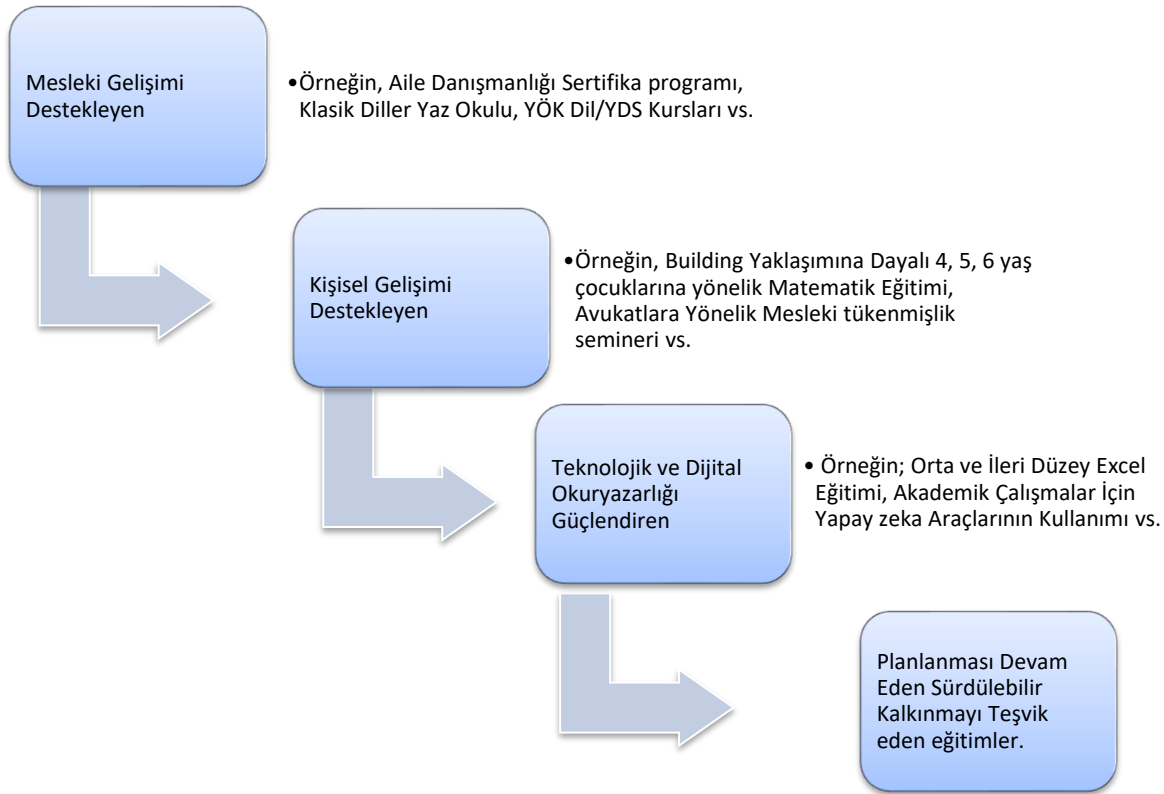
Mesleki Gelişimi Destekleyen

•Örneğin, Aile Danışmanlığı Sertifika programı, Klasik Diller Yaz Okulu, YÖK Dil/YDS Kursları vs.

Kişisel Gelişimi Destekleyen

•Örneğin, Building Yaklaşımına Dayalı 4, 5, 6 yaş çocuklarına yönelik Matematik Eğitimi, Avukatlara Yönelik Mesleki tükenmişlik semineri vs.

Teknolojik ve Dijital Okuryazarlığı Güçlendiren

• Örneğin; Orta ve İleri Düzey Excel Eğitimi, Akademik Çalışmalar İçin Yapay zeka Araçlarının Kullanımı vs.

Planlanması Devam Eden Sürdülebilir Kalkınmayı Teşvik eden eğitimler.